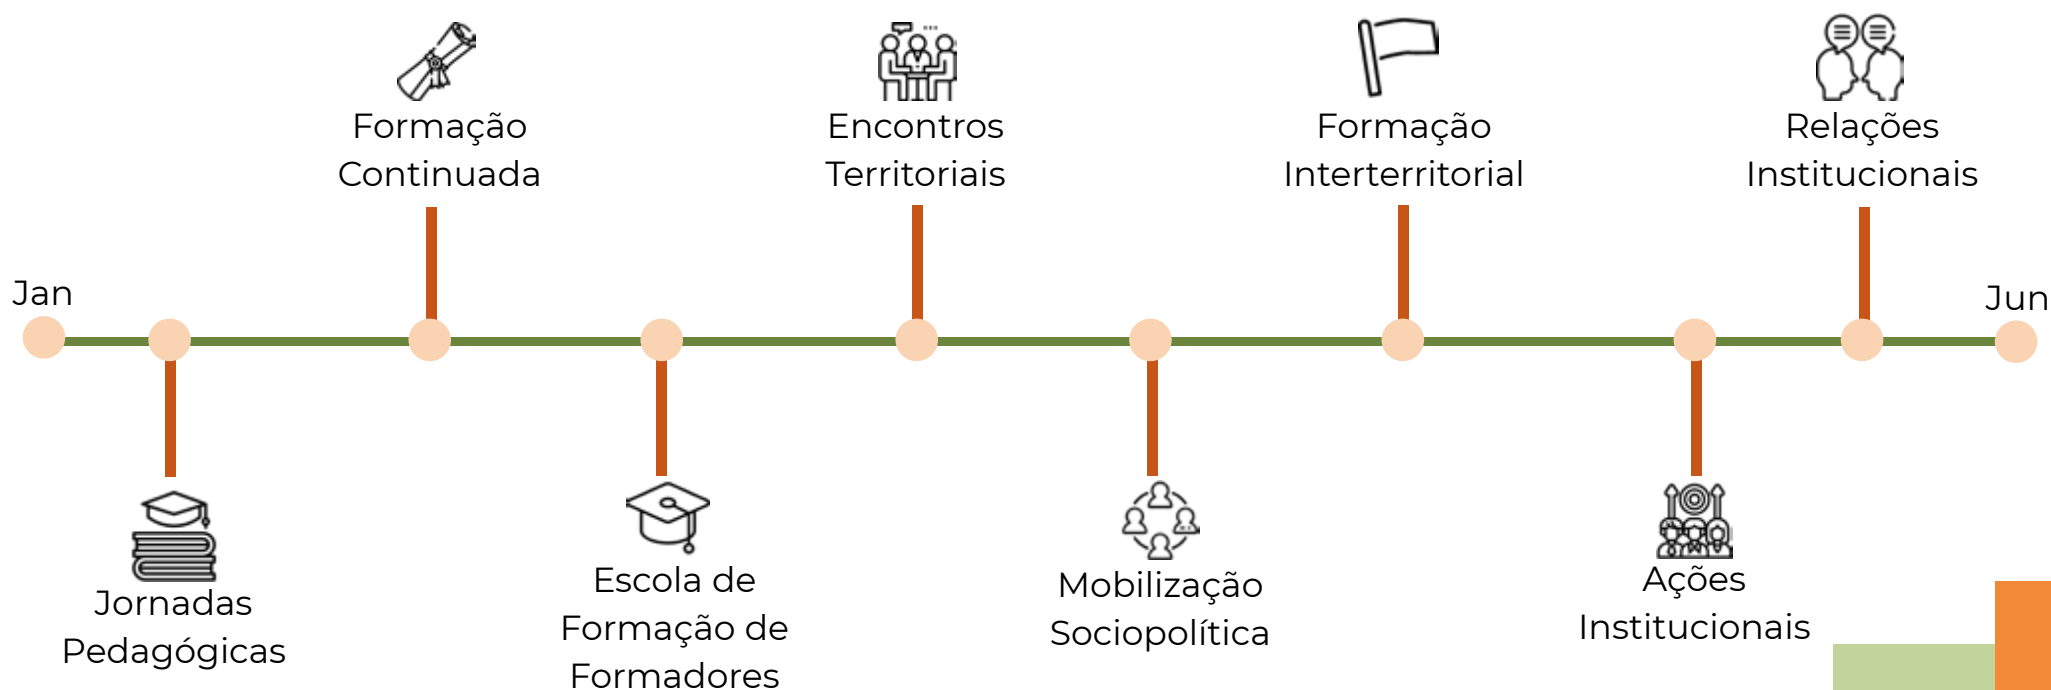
Formação Continuada

Encontros Territoriais

Formação Interterritorial

Relações Institucionais

Jan

Jun

Jornadas Pedagógicas

Escola de Formação de Formadores

Mobilização Sociopolítica

Ações Institucionais